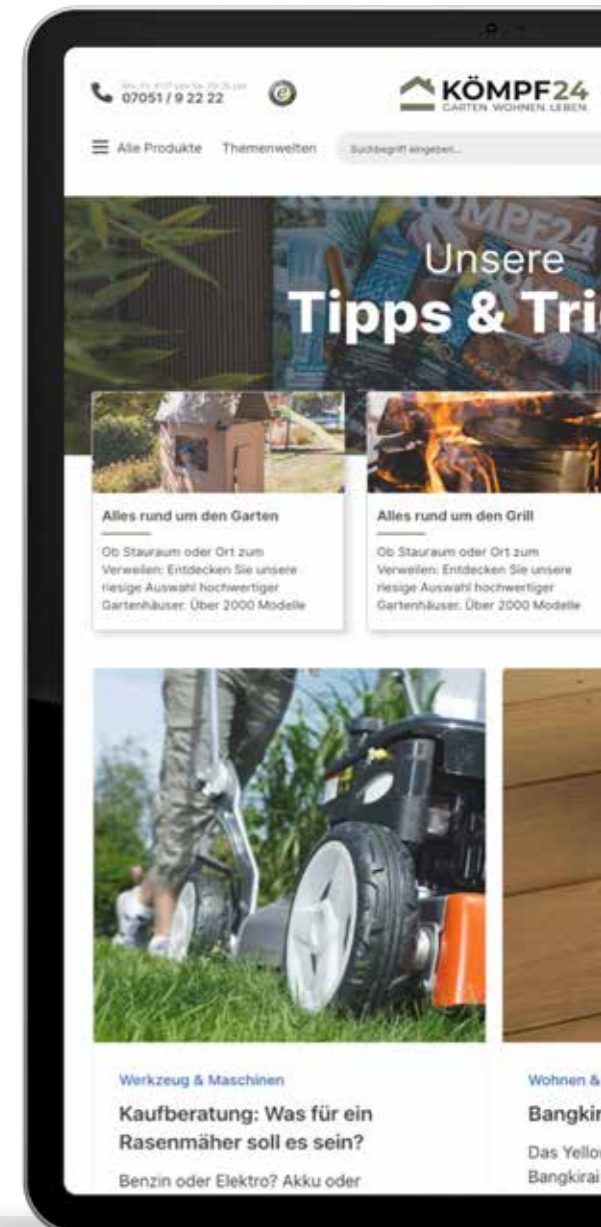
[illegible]
07051 / 9 22 22

KÖMPF24
GARTEN. WOHNEN. LEBEN.

Alle Produkte Themenwelten Suchbegriff eingeben...

Unsere
Tipps & Tri

Alles rund um den Garten
Ob Stauraum oder Ort zum Verweilen: Entdecken Sie unsere riesige Auswahl hochwertiger Gartenhäuser. Über 2000 Modelle

Alles rund um den Grill
Ob Stauraum oder Ort zum Verweilen: Entdecken Sie unsere riesige Auswahl hochwertiger Gartenhäuser. Über 2000 Modelle

Werkzeug & Maschinen
Kaufberatung: Was für ein Rasenmäher soll es sein?
Benzin oder Elektro? Akku oder

Wohnen &
Bangki
Das Yello
Bangkirai